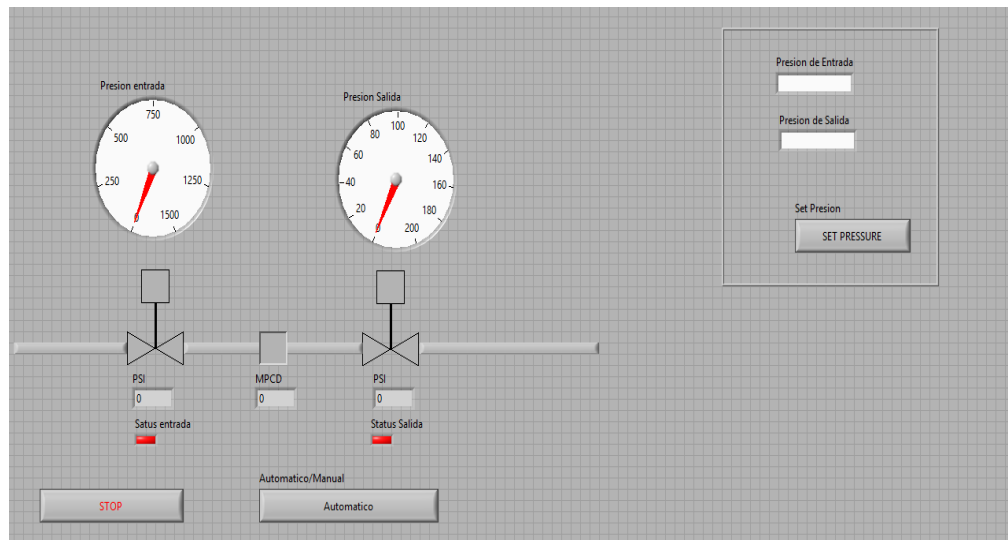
Presion entrada

750
500
1000
250
1250
0
1500

Presion Salida

100
80
120
60
140
40
160
20
180
0
200

Presion de Entrada

Presion de Salida

Set Presion

SET PRESSURE

PSI
0

Satus entrada

MPCD
0

PSI
0

Status Salida

STOP

Automatico/Manual

Automatico